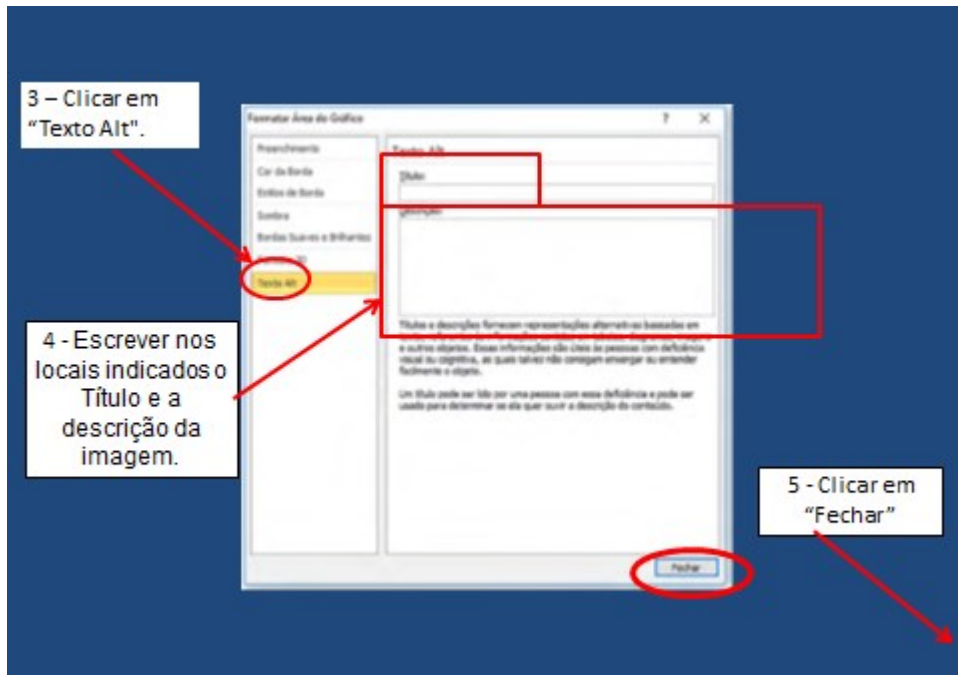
3 – Clicar em “Texto Alt”.

Formatar Área do Gráfico

?

X

Preenchimento

Cor da Borda

Estilos de Borda

Sombra

Bordas Suaves e Brilhantes

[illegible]

Texto Alt

Texto Alt

Título

Descrição

Títulos e descrições fornecem representações alternativas baseadas em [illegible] e outros objetos. Essas informações são úteis às pessoas com deficiência visual ou cognitiva, as quais talvez não consigam enxergar ou entender facilmente o objeto.

Um título pode ser lido por uma pessoa com essa deficiência e pode ser usado para determinar se ela quer ouvir a descrição do conteúdo.

Fechar

4 - Escrever nos locais indicados o Título e a descrição da imagem.

5 - Clicar em “Fechar”